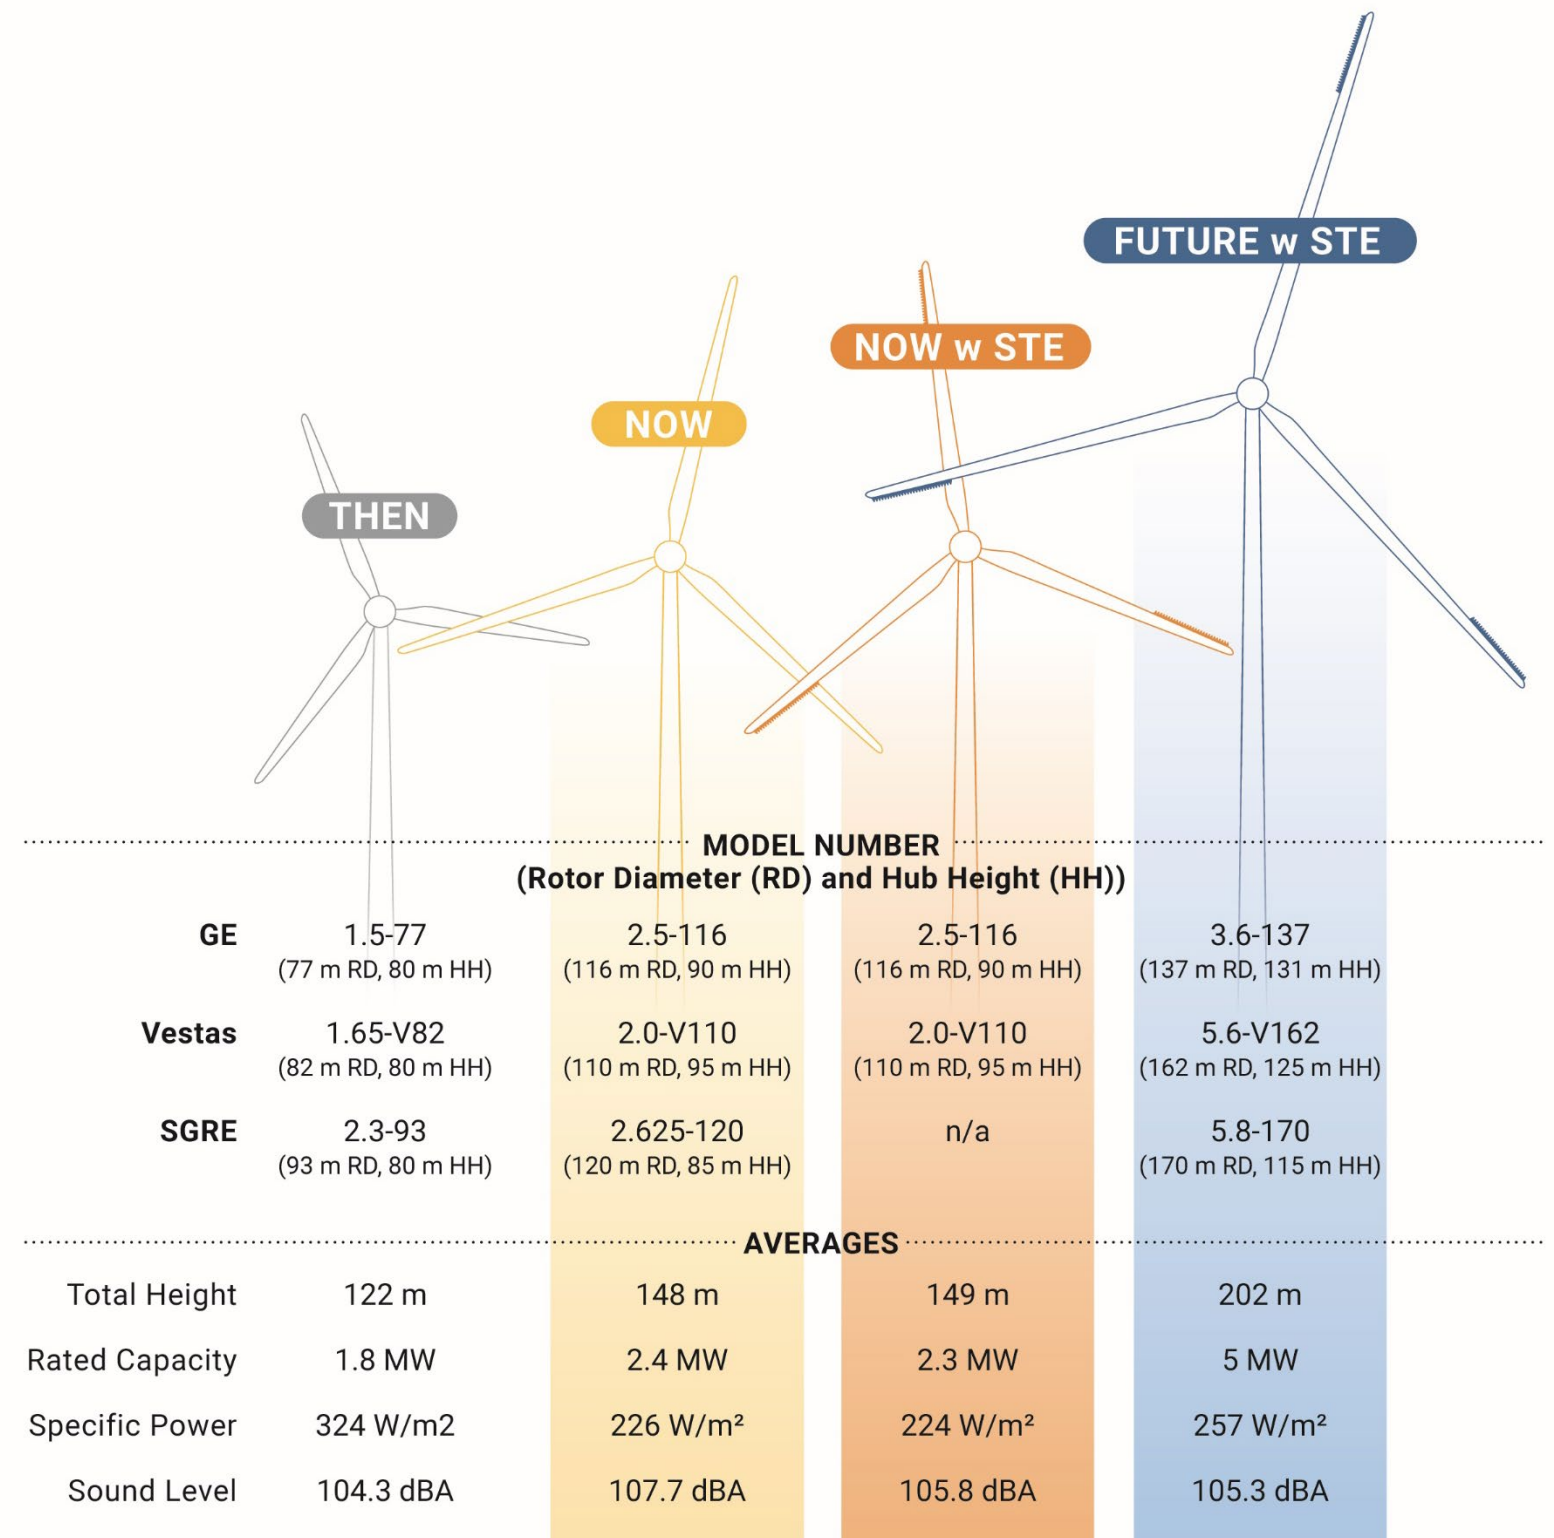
THEN

NOW

NOW w STE

FUTURE w STE

MODEL NUMBER
(Rotor Diameter (RD) and Hub Height (HH))

| | THEN | NOW | NOW w STE | FUTURE w STE |
|---|---|---|---|---|
| GE | 1.5-77 (77 m RD, 80 m HH) | 2.5-116 (116 m RD, 90 m HH) | 2.5-116 (116 m RD, 90 m HH) | 3.6-137 (137 m RD, 131 m HH) |
| Vestas | 1.65-V82 (82 m RD, 80 m HH) | 2.0-V110 (110 m RD, 95 m HH) | 2.0-V110 (110 m RD, 95 m HH) | 5.6-V162 (162 m RD, 125 m HH) |
| SGRE | 2.3-93 (93 m RD, 80 m HH) | 2.625-120 (120 m RD, 85 m HH) | n/a | 5.8-170 (170 m RD, 115 m HH) |

AVERAGES

| | THEN | NOW | NOW w STE | FUTURE w STE |
|---|---|---|---|---|
| Total Height | 122 m | 148 m | 149 m | 202 m |
| Rated Capacity | 1.8 MW | 2.4 MW | 2.3 MW | 5 MW |
| Specific Power | 324 W/m2 | 226 W/m² | 224 W/m² | 257 W/m² |
| Sound Level | 104.3 dBA | 107.7 dBA | 105.8 dBA | 105.3 dBA |